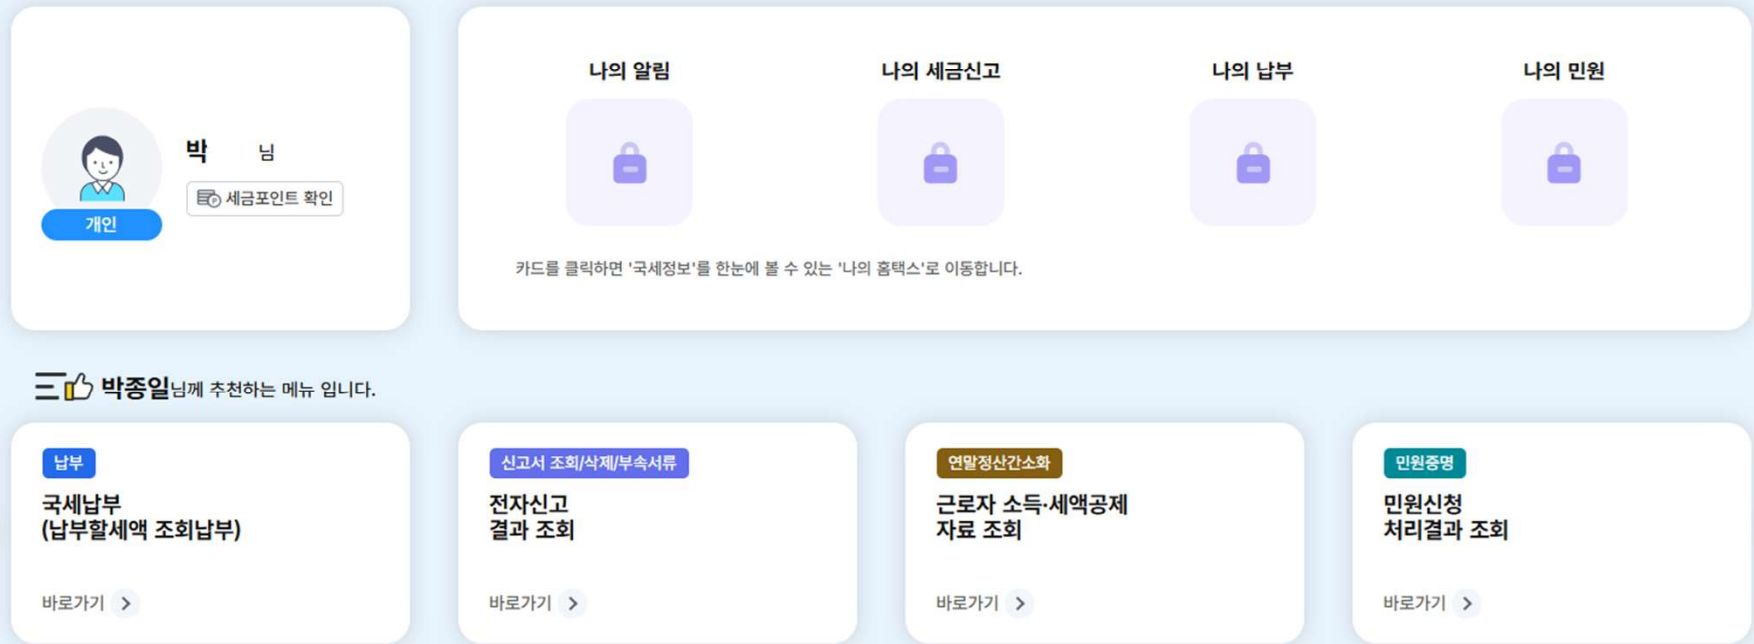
박 님

세금포인트 확인

개인

나의 알림

나의 세금신고

나의 납부

나의 민원

카드를 클릭하면 '국세정보'를 한눈에 볼 수 있는 '나의 홈택스'로 이동합니다.

박종일님께 추천하는 메뉴 입니다.

납부

국세납부 (납부할세액 조회납부)

바로가기

신고서 조회/삭제/부속서류

전자신고 결과 조회

바로가기

연말정산간소화

근로자 소득·세액공제 자료 조회

바로가기

민원증명

민원신청 처리결과 조회

바로가기